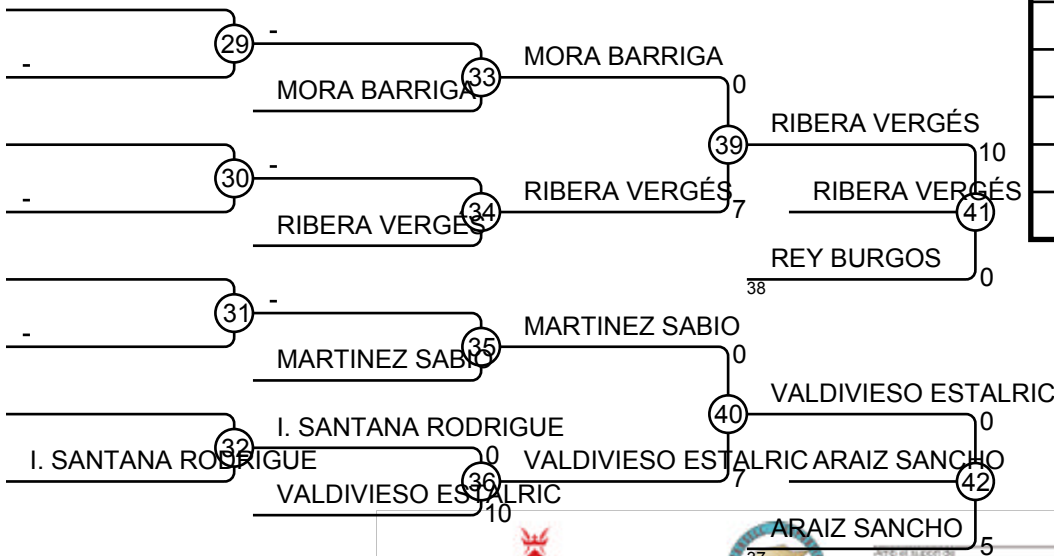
-
29
-
MORA BARRIGA
33
MORA BARRIGA
0
39
RIBERA VERGÉS
10
-
30
-
RIBERA VERGÉS
34
RIBERA VERGÉS
7
RIBERA VERGÉS
41
REY BURGOS
38
0
-
31
-
MARTINEZ SABIO
35
MARTINEZ SABIO
0
40
VALDIVIESO ESTALRIC
0
I. SANTANA RODRIGUE
32
I. SANTANA RODRIGUE
0
36
VALDIVIESO ESTALRIC
ARAIZ SANCHO
7
42
VALDIVIESO ESTALRIC
10
ARAIZ SANCHO
37
5